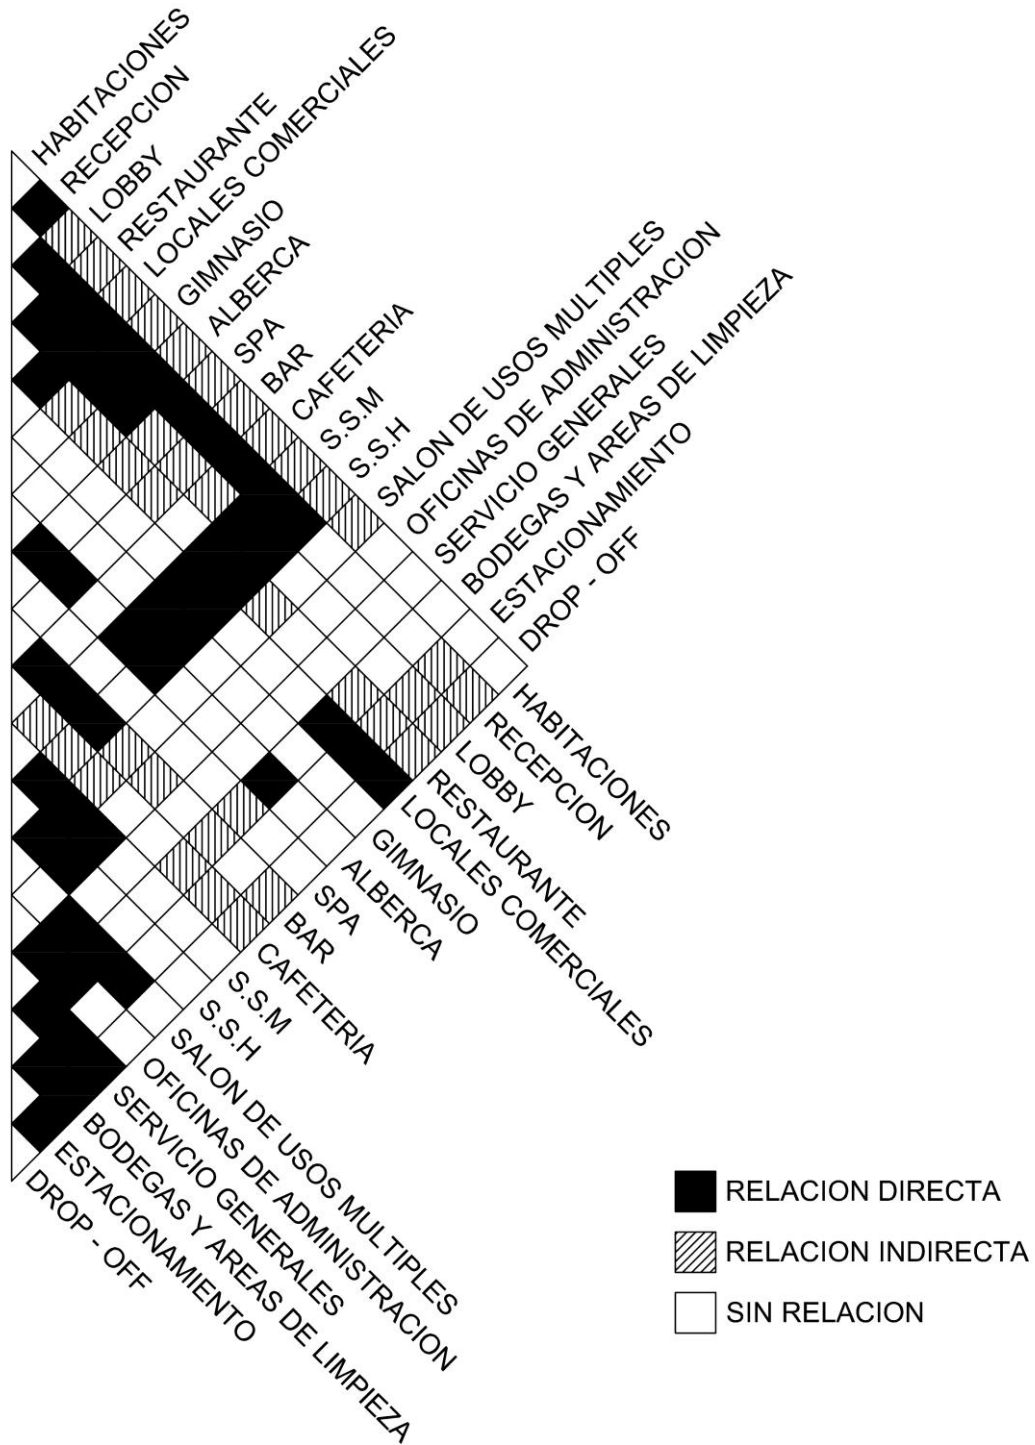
HABITACIONES
RECEPCION
LOBBY
RESTAURANTE
LOCALES COMERCIALES
GIMNASIO
ALBERCA
SPA
BAR
CAFETERIA
S.S.M
S.S.H
SALON DE USOS MULTIPLES
OFICINAS DE ADMINISTRACION
SERVICIO GENERALES
BODEGAS Y AREAS DE LIMPIEZA
ESTACIONAMIENTO
DROP - OFF

HABITACIONES
RECEPCION
LOBBY
RESTAURANTE
LOCALES COMERCIALES
GIMNASIO
ALBERCA
SPA
BAR
CAFETERIA
S.S.M
S.S.H
SALON DE USOS MULTIPLES
OFICINAS DE ADMINISTRACION
SERVICIO GENERALES
BODEGAS Y AREAS DE LIMPIEZA
ESTACIONAMIENTO
DROP - OFF

RELACION DIRECTA
RELACION INDIRECTA
SIN RELACION